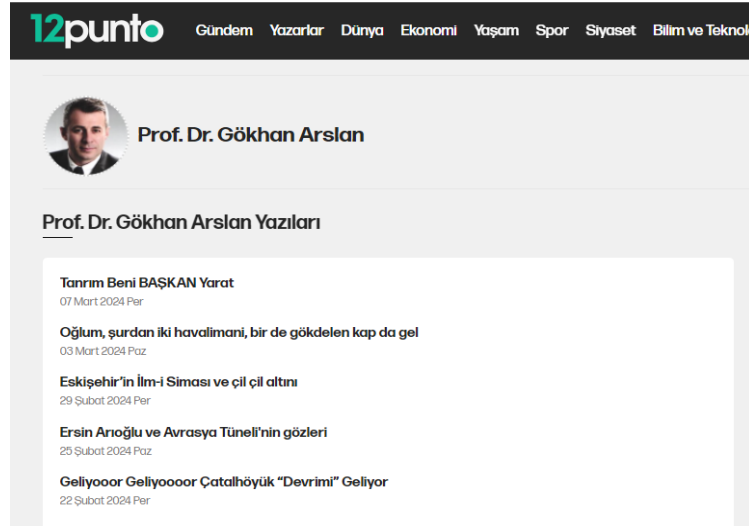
12punto Gündem Yazarlar Dünya Ekonomi Yaşam Spor Siyaset Bilim ve Teknol

Prof. Dr. Gökhan Arslan

Prof. Dr. Gökhan Arslan Yazıları

Tanrım Beni BAŞKAN Yarat
07 Mart 2024 Per

Oğlum, şurdan iki havalimani, bir de gökdelen kap da gel
03 Mart 2024 Paz

Eskişehir'in İlm-i Siması ve çil çil altını
29 Şubat 2024 Per

Ersin Arıoğlu ve Avrasya Tüneli'nin gözleri
25 Şubat 2024 Paz

Geliyooor Geliyoooor Çatalhöyük "Devrimi" Geliyor
22 Şubat 2024 Per